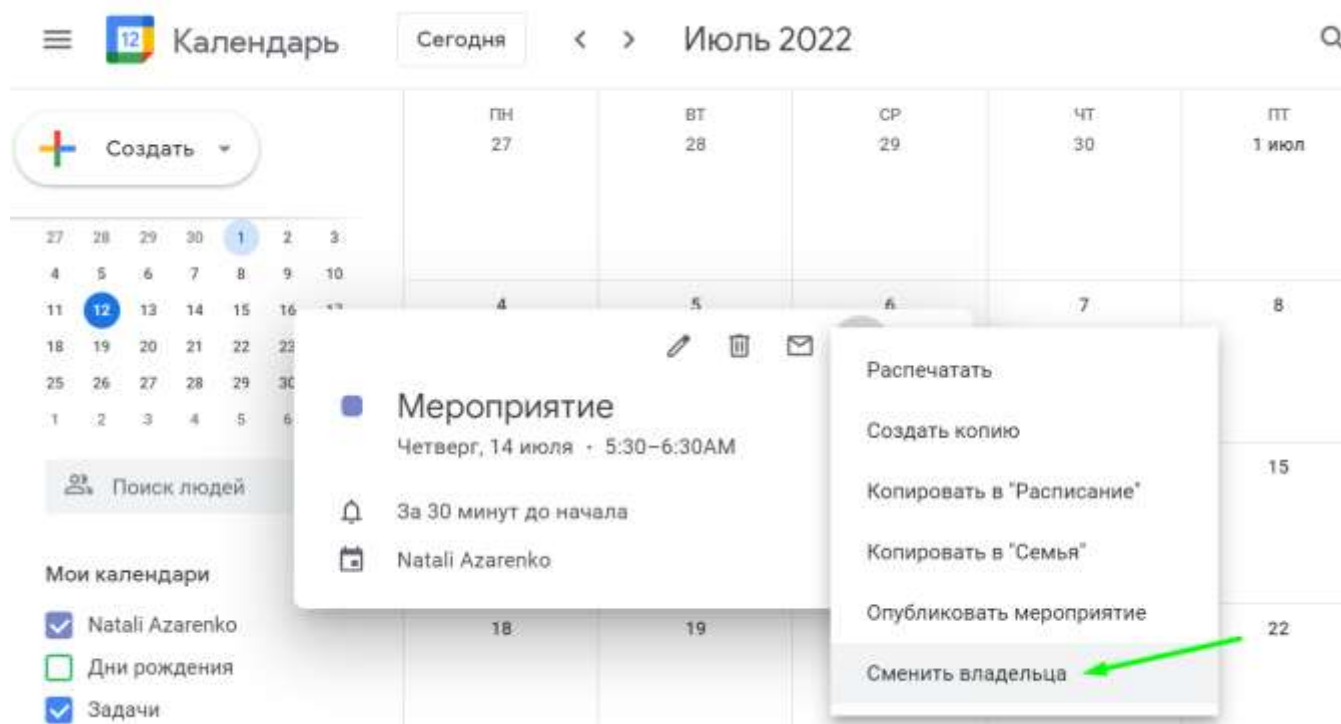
12 Календарь

Сегодня

Июль 2022

Создать

| ПН | ВТ | СР | ЧТ | ПТ |
|---|---|---|---|---|
| 27 | 28 | 29 | 30 | 1 июл |
| 4 | 5 | 6 | 7 | 8 |
| | | | | 15 |
| 18 | 19 | | | 22 |

27 28 29 30 1 2 3
4 5 6 7 8 9 10
11 12 13 14 15 16 17
18 19 20 21 22 23
25 26 27 28 29 30
1 2 3 4 5 6

Поиск людей

Мои календари

Natali Azarenko

Дни рождения

Задачи

Мероприятие

Четверг, 14 июля · 5:30–6:30AM

За 30 минут до начала

Natali Azarenko

Распечатать

Создать копию

Копировать в "Расписание"

Копировать в "Семья"

Опубликовать мероприятие

Сменить владельца